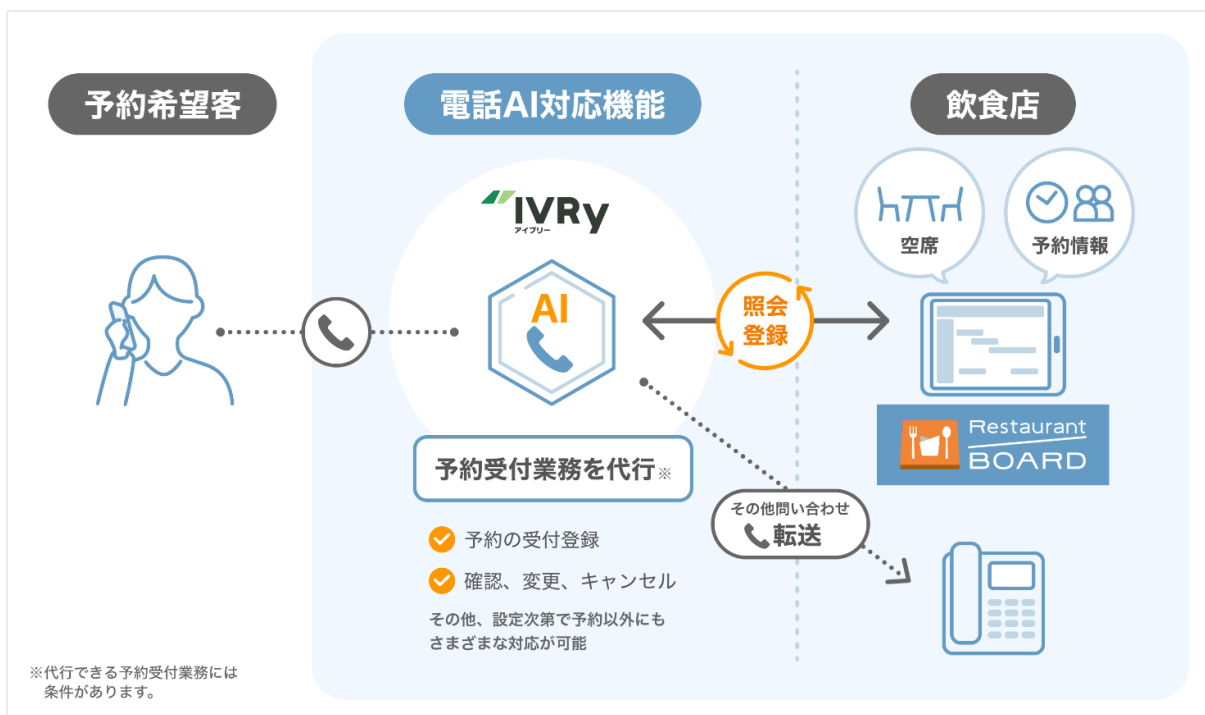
予約希望客

電話AI対応機能

飲食店

IVRy
アイブリー

AI

照会
登録

空席

予約情報

Restaurant
BOARD

予約受付業務を代行※

予約の受付登録

確認、変更、キャンセル

その他、設定次第で予約以外にもさまざまな対応が可能

その他問い合わせ
転送

※代行できる予約受付業務には条件があります。